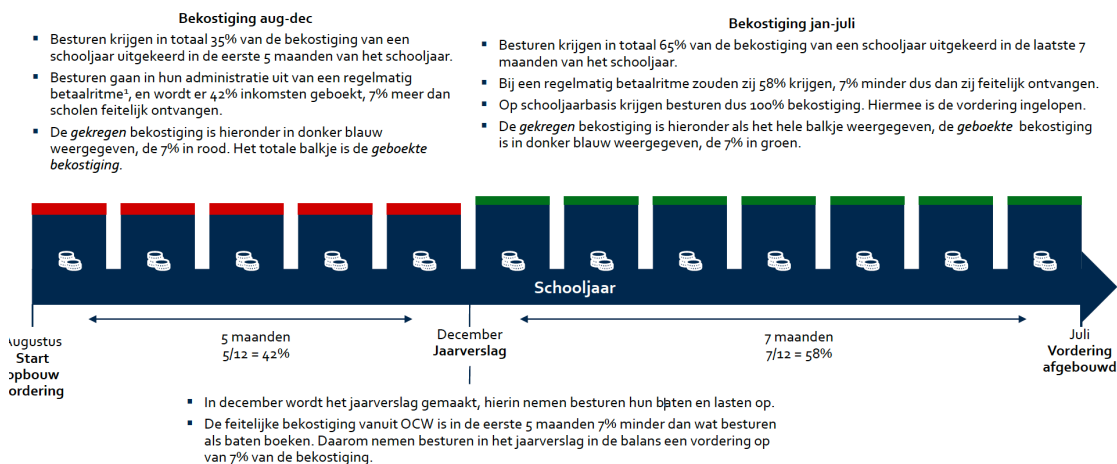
Bekostiging aug-dec

- Besturen krijgen in totaal 35% van de bekostiging van een schooljaar uitgekeerd in de eerste 5 maanden van het schooljaar.
- Besturen gaan in hun administratie uit van een regelmatig betaalritme¹, en wordt er 42% inkomsten geboekt, 7% meer dan scholen feitelijk ontvangen.
- De *gekregen* bekostiging is hieronder in donker blauw weergegeven, de 7% in rood. Het totale balkje is de *geboekte bekostiging*.

Bekostiging jan-juli

- Besturen krijgen in totaal 65% van de bekostiging van een schooljaar uitgekeerd in de laatste 7 maanden van het schooljaar.
- Bij een regelmatig betaalritme zouden zij 58% krijgen, 7% minder dus dan zij feitelijk ontvangen.
- Op schooljaarbasis krijgen besturen dus 100% bekostiging. Hiermee is de vordering ingelopen.
- De *gekregen* bekostiging is hieronder als het hele balkje weergegeven, de *geboekte* bekostiging is in donker blauw weergegeven, de 7% in groen.

Schooljaar

Augustus
Start
opbouw
vordering

5 maanden
5/12 = 42%

December
Jaarverslag

7 maanden
7/12 = 58%

Juli
Vordering
afgebouwd

- In december wordt het jaarverslag gemaakt, hierin nemen besturen hun baten en lasten op.
- De feitelijke bekostiging vanuit OCW is in de eerste 5 maanden 7% minder dan wat besturen als baten boeken. Daarom nemen besturen in het jaarverslag in de balans een vordering op van 7% van de bekostiging.